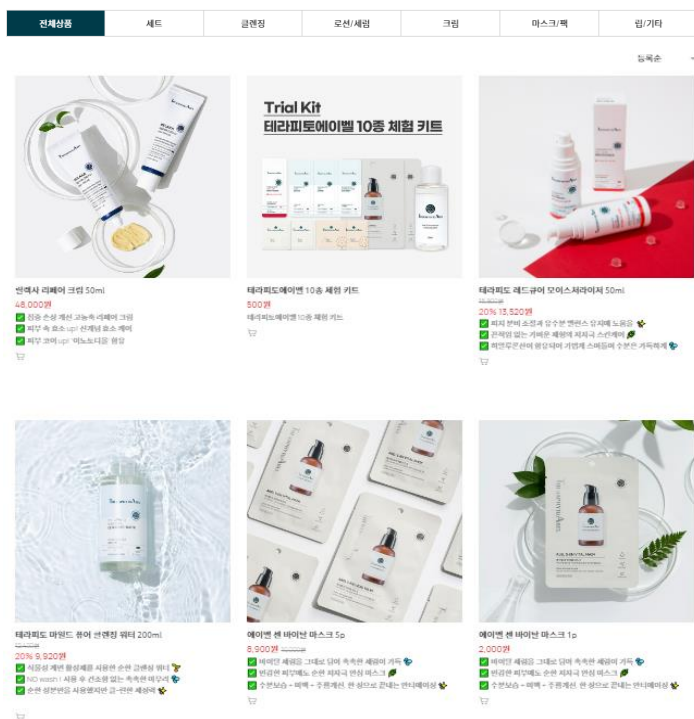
전체상품 | 세트 | 클렌징 | 로션/세럼 | 크림 | 마스크/팩 | 립/기타

등록순

Trial Kit
테라피토에이벨 10종 체험 키트

씬에사 리페어 크림 50ml
48,000원
✅ 민감 손상 개선 고농축 리페어 크림
✅ 피부 속 효소 up! 선제적 효소 케어
✅ 피부 코어 up! 이노노티즘 향상

테라피토에이벨 10종 체험 키트
500원
테라피토에이벨 10종 체험 키트

테라피토 레드큐어 모이스처라이저 50ml
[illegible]
20% 13,520원
✅ 피지 분비 조절과 유수분 밸런스 잡기에 도움을
✅ 끈적임 없는 가벼운 제형의 피지극 스킨케어
✅ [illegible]

테라피토 마일드 퓨어 클렌징 워터 200ml
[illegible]
20% 9,920원
✅ 저자극 개선 활성제를 사용한 순한 클렌징 워터
✅ NO wash ! 사용 후 건조함 없는 촉촉한 마무리
✅ 순한 성분만을 사용했지만 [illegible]

에이벨 젠 바이오 마스크 5p
8,900원 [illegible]
✅ 바이오 세럼을 그대로 담아 촉촉한 세럼이 가득
✅ 민감한 피부에도 순한 저자극 안심 마스크
✅ 수분보습 · 미백 · 주름개선, 한 장으로 끝내는 안티에이징

에이벨 젠 바이오 마스크 1p
2,000원
✅ 바이오 세럼을 그대로 담아 촉촉한 세럼이 가득
✅ 민감한 피부에도 순한 저자극 안심 마스크
✅ 수분보습 · 미백 · 주름개선, 한 장으로 끝내는 안티에이징